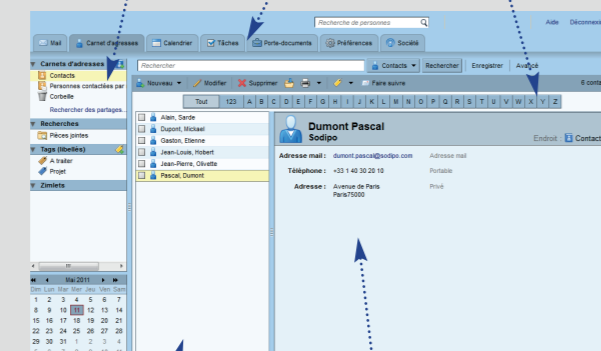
Recherche de personnes

Aide Déconnexi

Mail Carnet d'adresses Calendrier Tâches Porte-documents Préférences Société

Carnets d'adresses
Contacts
Personnes contactées par
Corbeille
Rechercher des partages...

Recherches
Pièces jointes

Tags (libellés)
A traiter
Projet

Zimlets

Rechercher

Contacts

Rechercher Enregistrer Avancé

Nouveau Modifier Supprimer Faire suivre

6 cont

Tout 123 A B C D E F G H I J K L M N O P Q R S T U V W X Y Z

Alain, Sarde
Dupont, Mickael
Gaston, Etienne
Jean-Louis, Hobert
Jean-Pierre, Olivette
Pascal, Dumont

Dumont Pascal
Sodipo

Endroit Contact

Adresse mail : dumont.pascal@sodipo.com Adresse mail

Téléphone : +33 1 40 30 20 10 Portable

Adresse : Avenue de Paris Paris75000 Privé

Mai 2011

| Dim | Lun | Mar | Mer | Jeu | Ven | Sam |
|---|---|---|---|---|---|---|
| 1 | 2 | 3 | 4 | 5 | 6 | 7 |
| 8 | 9 | 10 | 11 | 12 | 13 | 14 |
| 15 | 16 | 17 | 18 | 19 | 20 | 21 |
| 22 | 23 | 24 | 25 | 26 | 27 | 28 |
| 29 | 30 | 31 | 1 | 2 | 3 | 4 |